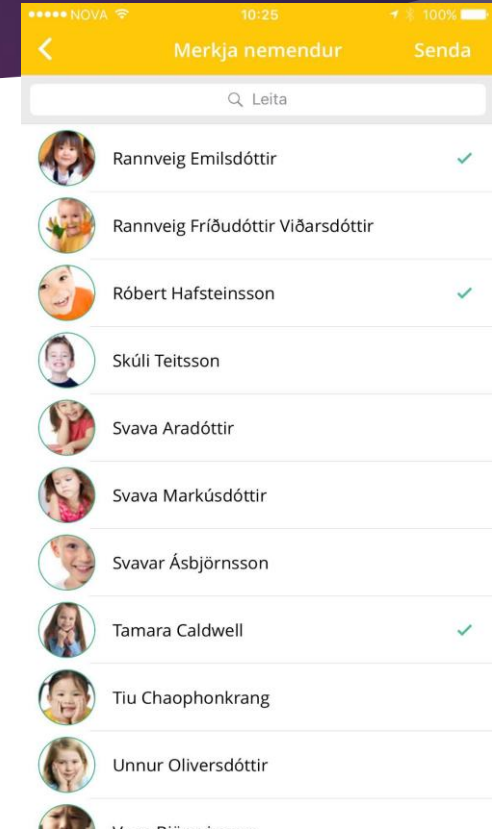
●●●●● NOVA 10:25 100%

Merkja nemendur Senda

Leita

Rannveig Emilsdóttir

Rannveig Fríðudóttir Viðarsdóttir

Róbert Hafsteinsson

Skúli Teitsson

Svava Aradóttir

Svava Markúsdóttir

Svavar Ásbjörnsson

Tamara Caldwell

Tiu Chaophonkrang

Unnur Oliversdóttir

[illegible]